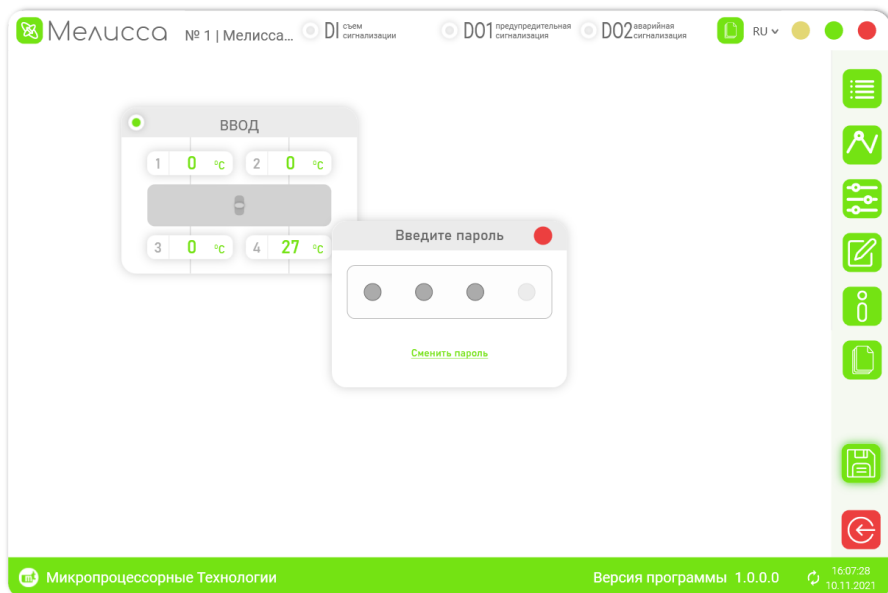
Мелисса № 1 | Мелисса... DI съем сигнализации DO1 предупредительная сигнализация DO2 аварийная сигнализация RU

ВВОД

1 0 °C 2 0 °C

3 0 °C 4 27 °C

Введите пароль

Сменить пароль

Микропроцессорные Технологии

Версия программы 1.0.0.0

16:07:28
10.11.2021